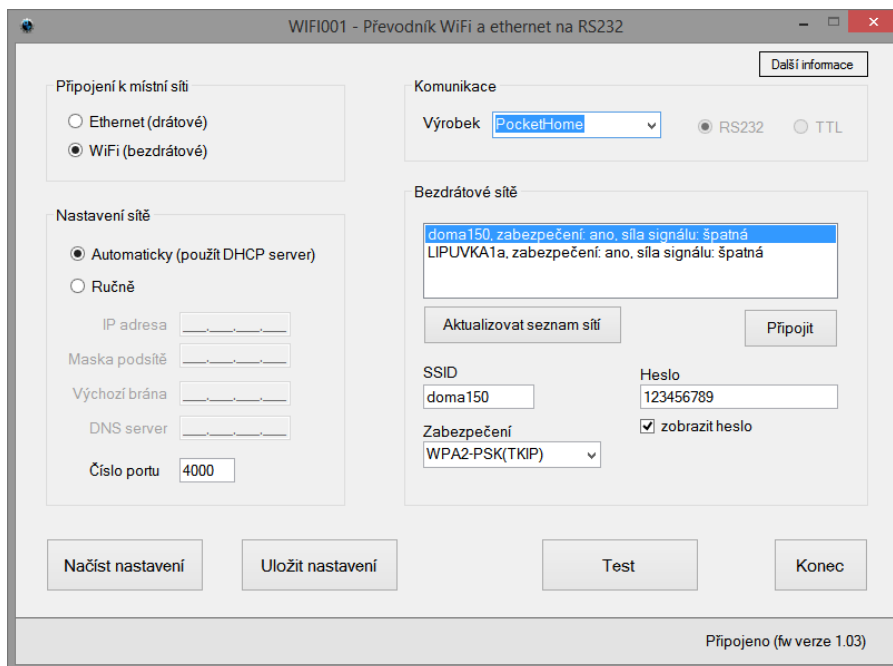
WIFI001 - Převodník WiFi a ethernet na RS232

Další informace

Připojení k místní síti

Ethernet (drátové)

WiFi (bezdrátové)

Nastavení sítě

Automaticky (použít DHCP server)

Ručně

IP adresa ___.___.___.___

Maska podsítě ___.___.___.___

Výchozí brána ___.___.___.___

DNS server ___.___.___.___

Číslo portu 4000

Komunikace

Výrobek PocketHome

RS232 TTL

Bezdrátové sítě

doma150, zabezpečení: ano, síla signálu: špatná
LIPUVKA1a, zabezpečení: ano, síla signálu: špatná

Aktualizovat seznam sítí

Připojit

SSID
doma150

Heslo
123456789

zobrazit heslo

Zabezpečení
WPA2-PSK(TKIP)

Načíst nastavení

Uložit nastavení

Test

Konec

Připojeno (fw verze 1.03)